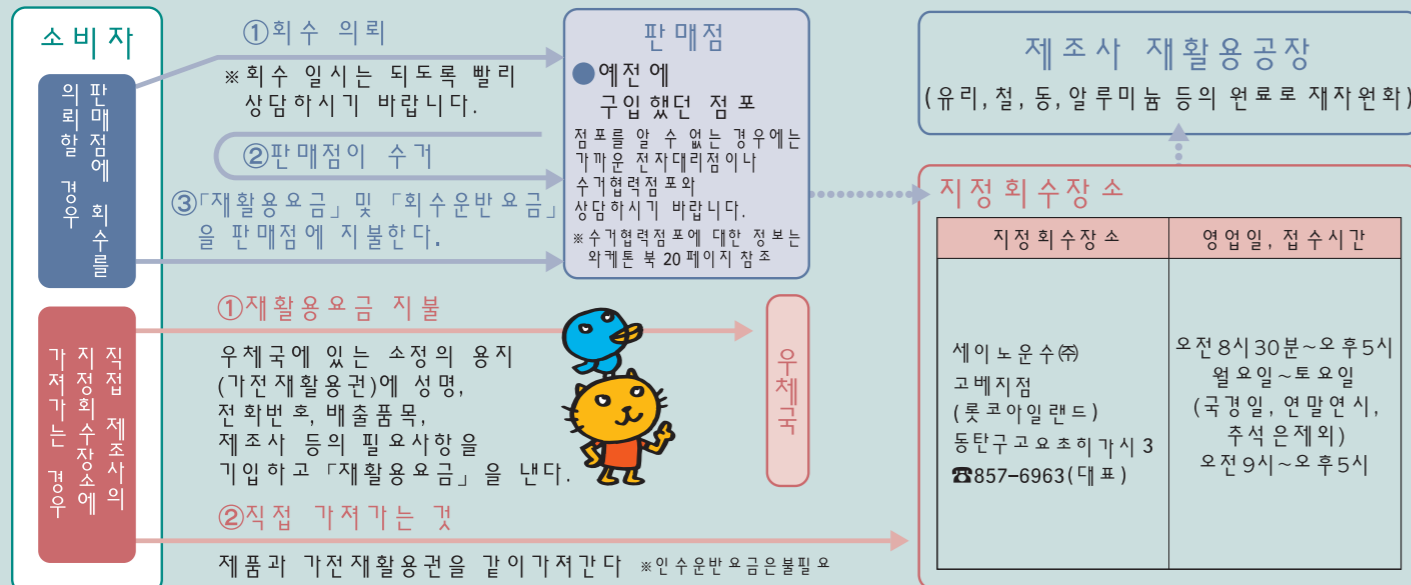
소비자

판매점에 회수를 의뢰할 경우

①회수 의뢰

※회수 일시는 되도록 빨리 상담하시기 바랍니다.

②판매점이 수거

③「재활용요금」 및 「회수운반요금」을 판매점에 지불한다.

판매점

●예전에 구입했던 점포

점포를 알 수 없는 경우에는 가까운 전자대리점이나 수거협력점포와 상담하시기 바랍니다.

※수거협력점포에 대한 정보는 와케톤 북 20페이지 참조

제조사 재활용공장

(유리, 철, 동, 알루미늄 등의 원료로 재자원화)

지정회수장소

| 지정회수장소 | 영업일, 접수시간 |
|---|---|
| 세이노운수㈜<br>고베지점<br>(롯코아일랜드)<br>동탄구고요초히가시 3<br>☎857-6963(대표) | 오전8시30분~오후5시<br>월요일~토요일<br>(국경일, 연말연시, 추석은제외)<br>오전9시~오후5시 |

직접 제조사의 지정회수장소에 가져가는 경우

①재활용요금 지불

우체국에 있는 소정의 용지(가전재활용권)에 성명, 전화번호, 배출품목, 제조사 등의 필요사항을 기입하고 「재활용요금」을 낸다.

우체국

②직접 가져가는 것

제품과 가전재활용권을 같이가져간다 ※인수운반요금은불필요